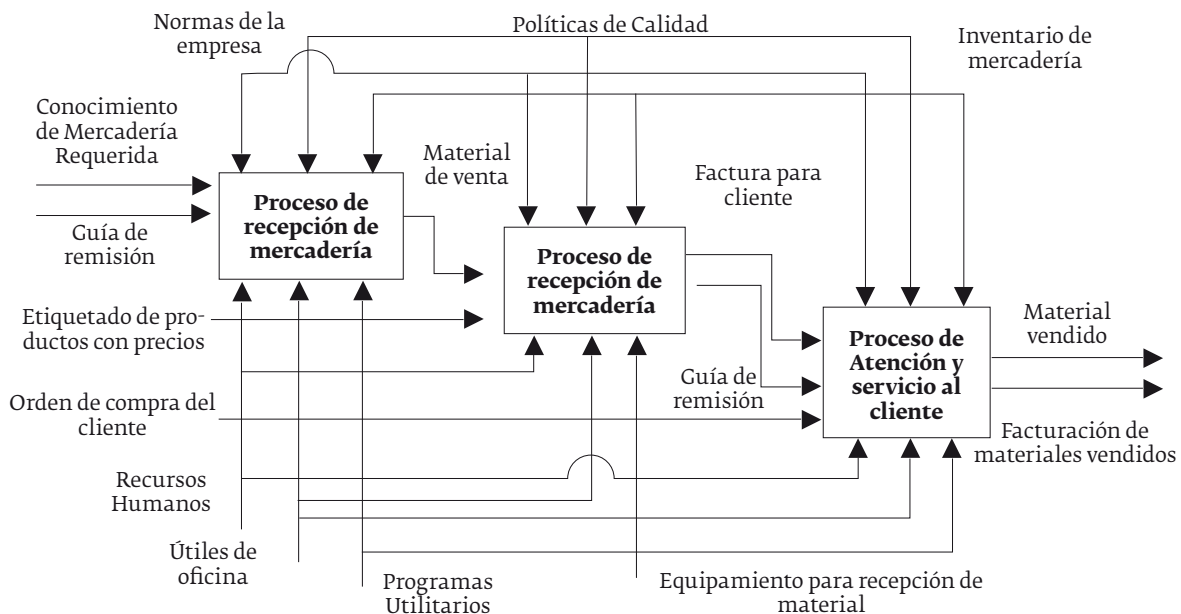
Normas de la empresa

Políticas de Calidad

Inventario de mercadería

Conocimiento de Mercadería Requerida

Guía de remisión

Proceso de recepción de mercadería

Material de venta

Factura para cliente

Proceso de recepción de mercadería

Etiquetado de productos con precios

Proceso de Atención y servicio al cliente

Material vendido

Guía de remisión

Orden de compra del cliente

Facturación de materiales vendidos

Recursos Humanos

Útiles de oficina

Programas Utilitarios

Equipamiento para recepción de material